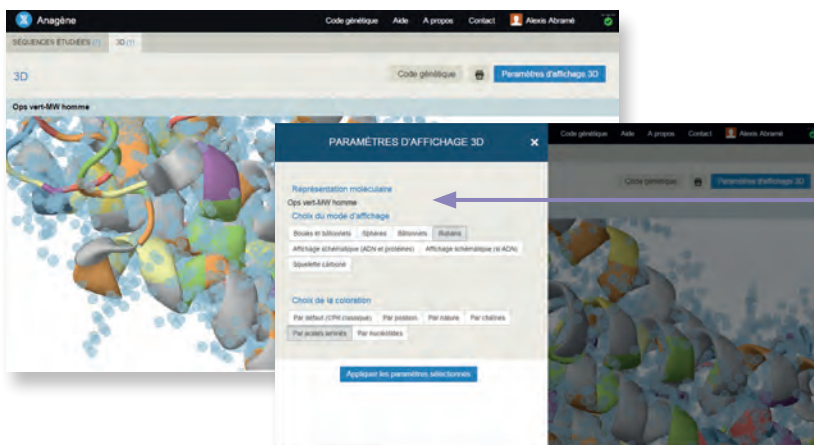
Anagène

Code génétique Aide A propos Contact Alexis Abramé

SÉQUENCES ÉTUDIÉES (1) 3D (1)

3D

Code génétique Paramètres d'affichage 3D

Ops vert-MW homme

PARAMÈTRES D'AFFICHAGE 3D ×

Représentation moléculaire

Ops vert-MW homme

Choix du mode d'affichage

Boules et bâtonnets Sphères Bâtonnets Rubans

Affichage schématique (ADN et protéines) Affichage schématique (si ADN)

Squelette carboné

Choix de la coloration

Par défaut (CPK classique) Par position Par nature Par chaînes

Par acides aminés Par nucléotides

Appliquer les paramètres sélectionnés

Code génétique Aide A propos Contact Alexis Abramé

Code génétique Paramètres d'affichage 3D